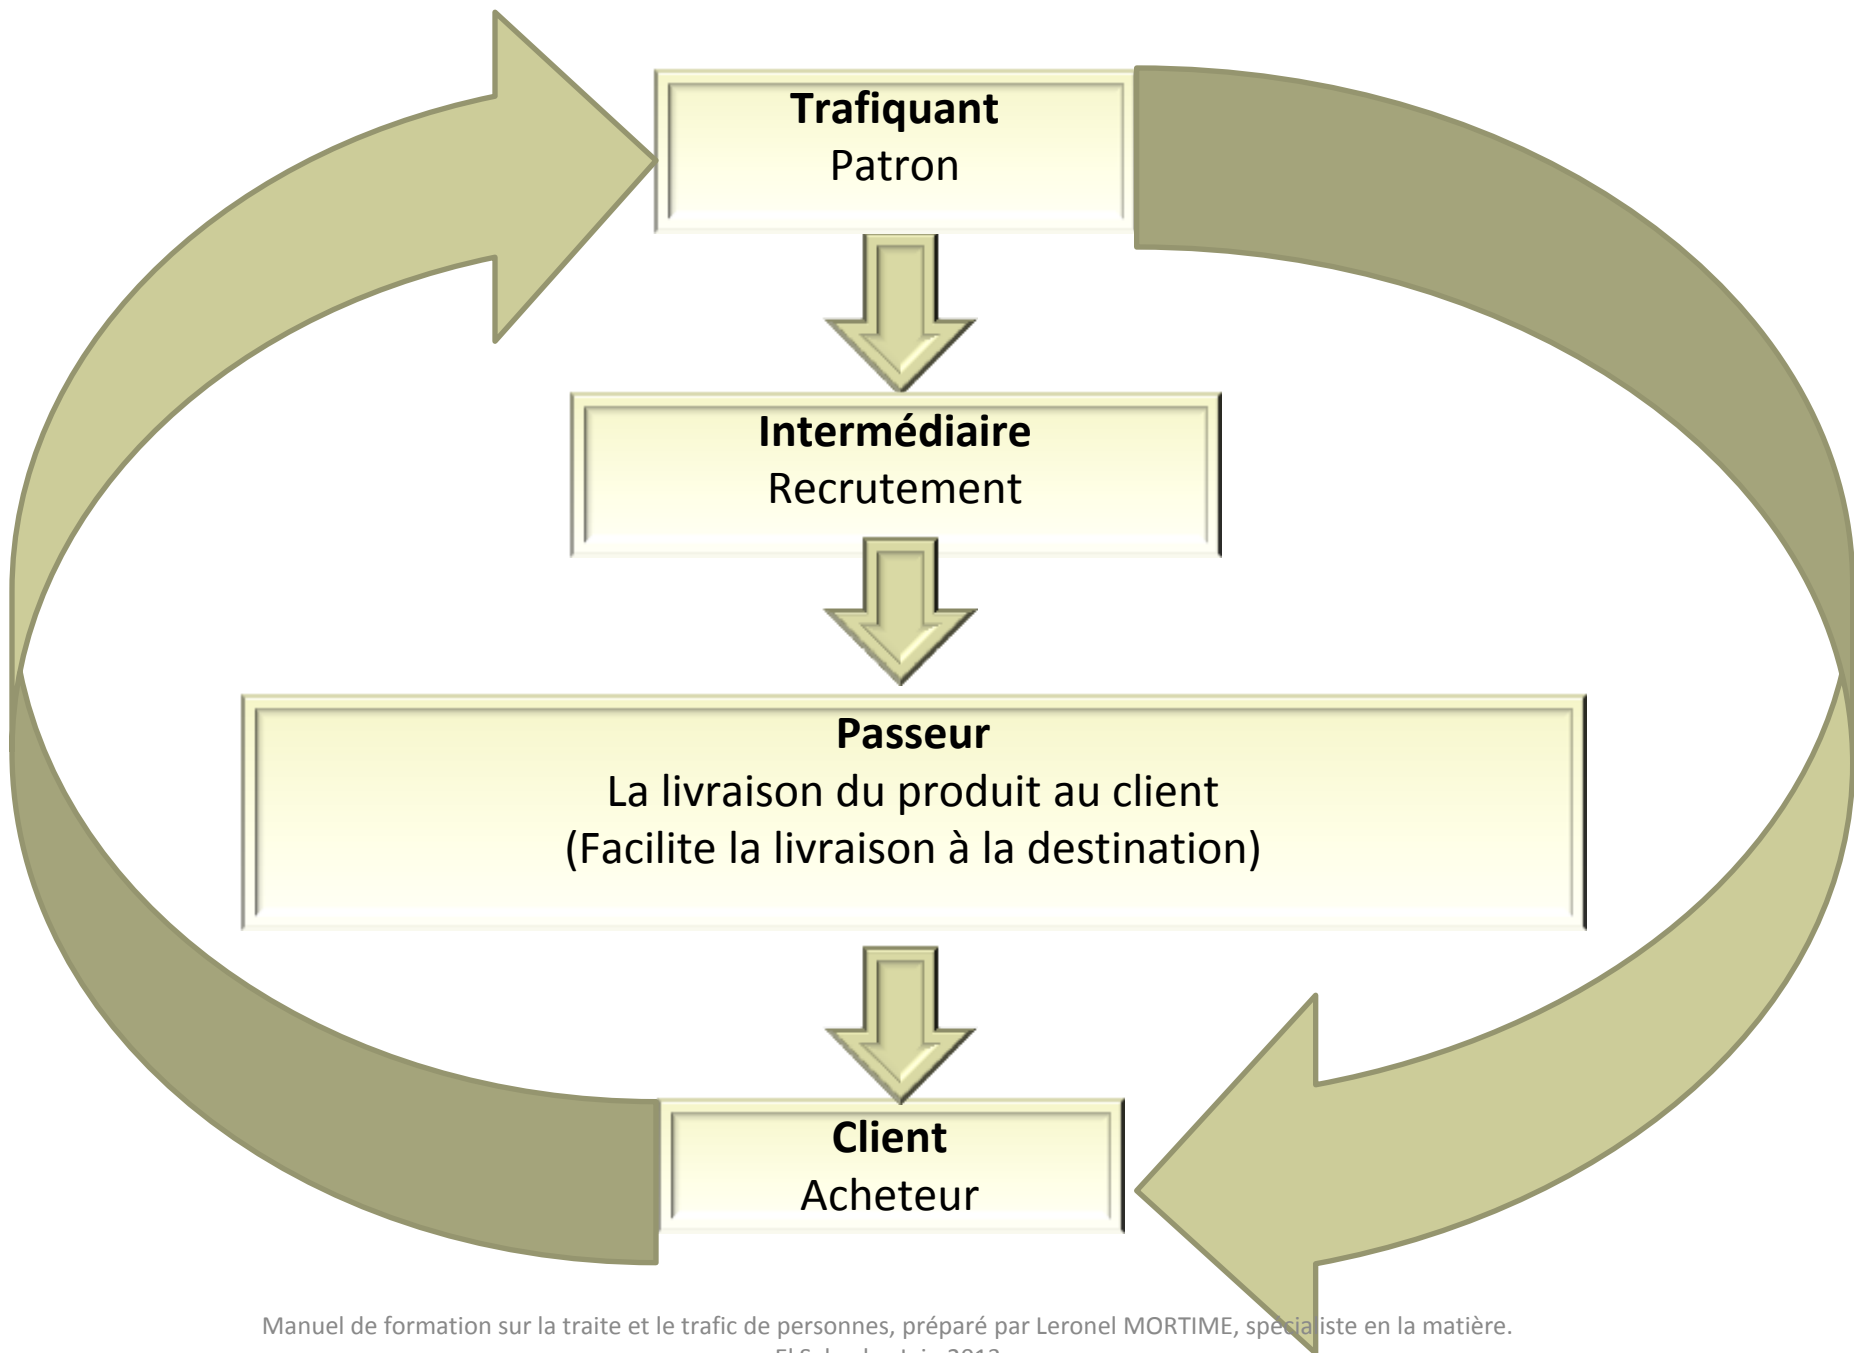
**Trafiquant**
Patron

**Intermédiaire**
Recrutement

**Passeur**
La livraison du produit au client
(Facilite la livraison à la destination)

**Client**
Acheteur

Manuel de formation sur la traite et le trafic de personnes, préparé par Leronel MORTIME, spécialiste en la matière.
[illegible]